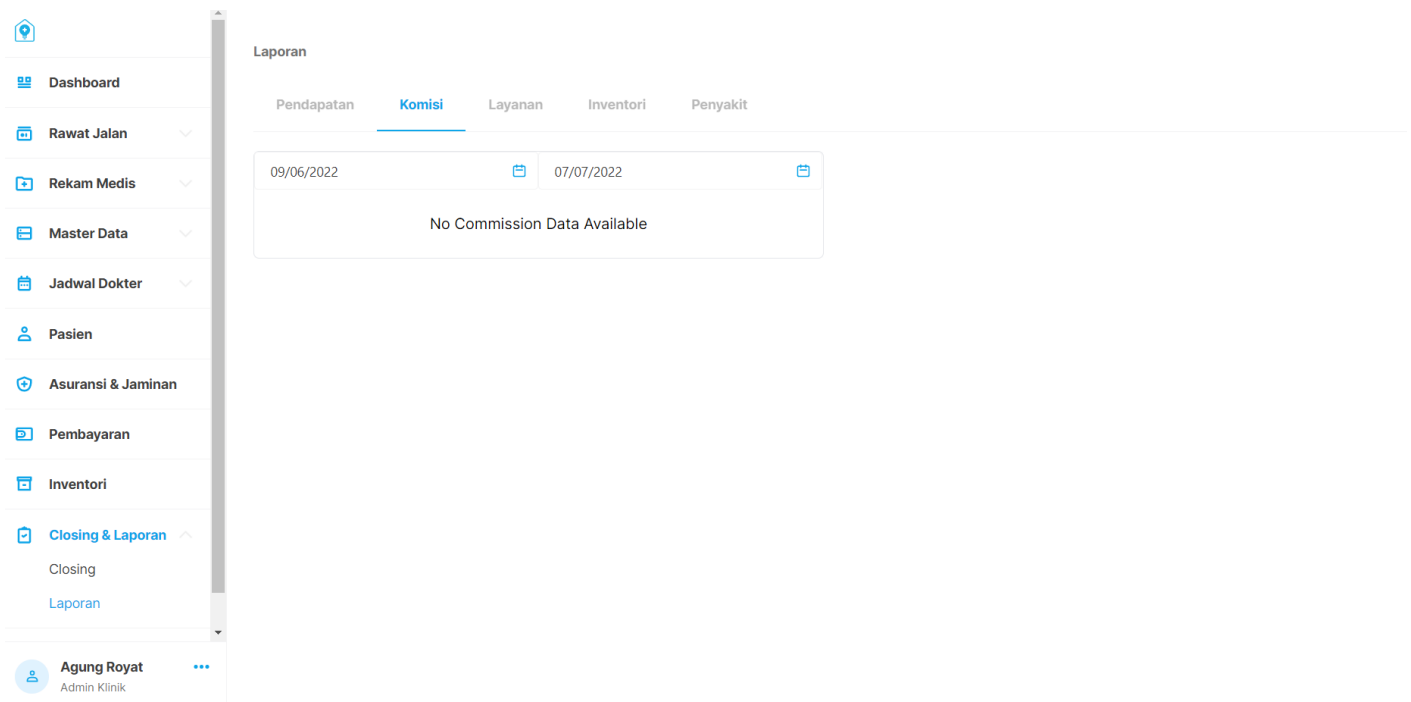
Dashboard
Rawat Jalan
Rekam Medis
Master Data
Jadwal Dokter
Pasien
Asuransi & Jaminan
Pembayaran
Inventori
Closing & Laporan
Closing
Laporan
Agung Royat
Admin Klinik

Laporan

Pendapatan
Komisi
Layanan
Inventori
Penyakit

09/06/2022
07/07/2022

No Commission Data Available